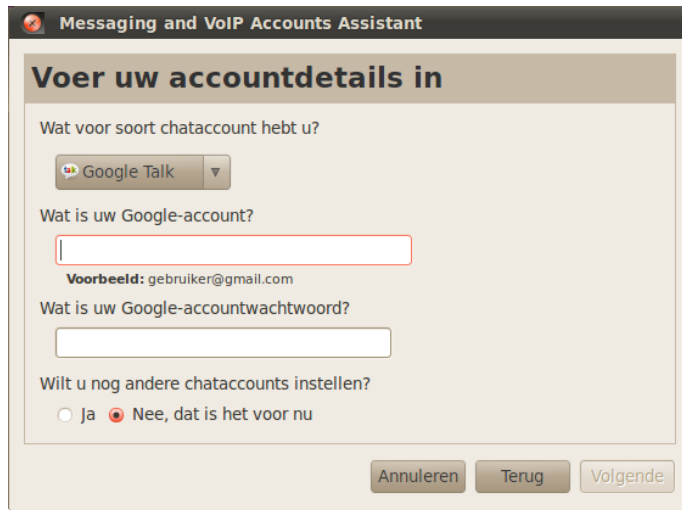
Messaging and VoIP Accounts Assistant

Voer uw accountdetails in

Wat voor soort chataccount hebt u?

Google Talk

Wat is uw Google-account?

**Voorbeeld:** gebruiker@gmail.com

Wat is uw Google-accountwachtwoord?

Wilt u nog andere chataccounts instellen?

Ja

Nee, dat is het voor nu

Annuleren

Terug

Volgende